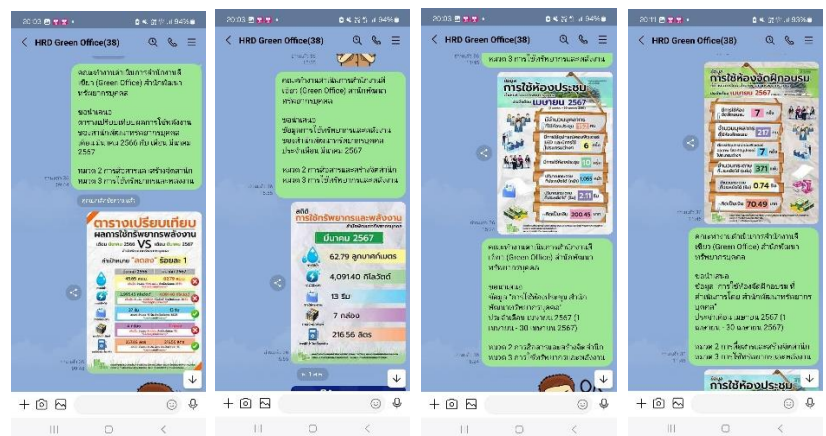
20:03

HRD Green Office(38)

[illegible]

ตารางเปรียบเทียบ
ผลการใช้ทรัพยากรพลังงาน
VS

20:03

HRD Green Office(38)

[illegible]

สถิติ
การใช้ทรัพยากรและพลังงาน
มีนาคม 2567
62.79 ลูกบาศก์เมตร
4,091.40 กิโลวัตต์
13 รีม
7 กล่อง
216.56 ลิตร

20:03

HRD Green Office(38)

หมวด 3 การใช้ทรัพยากรและพลังงาน

การใช้ห้องประชุม
เมษายน 2567
6
10
300.45

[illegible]

20:11

HRD Green Office(38)

การใช้ห้องฝึกอบรม
เมษายน 2567
7
217
371
0.74
70.49

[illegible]

การใช้ห้องประชุม